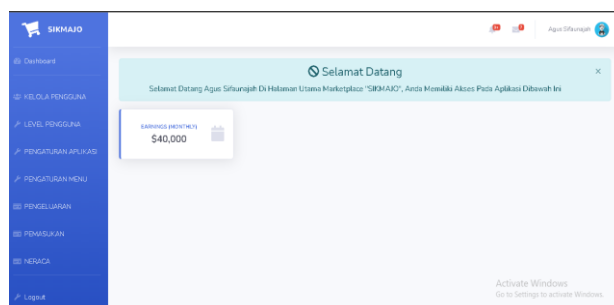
SIKMAJO

Dashboard

KELOLA PENGGUNA

LEVEL PENGGUNA

PENGATURAN APLIKASI

PENGATURAN MENU

PENGELUARAN

PEMASUKAN

NERACA

Logout

Agus Sifaunajah

Selamat Datang

×

Selamat Datang Agus Sifaunajah Di Halaman Utama Marketplace "SIKMAJO", Anda Memiliki Akses Pada Aplikasi Dibawah Ini

EARNINGS (MONTHLY)
$40,000

Activate Windows
Go to Settings to activate Windows.